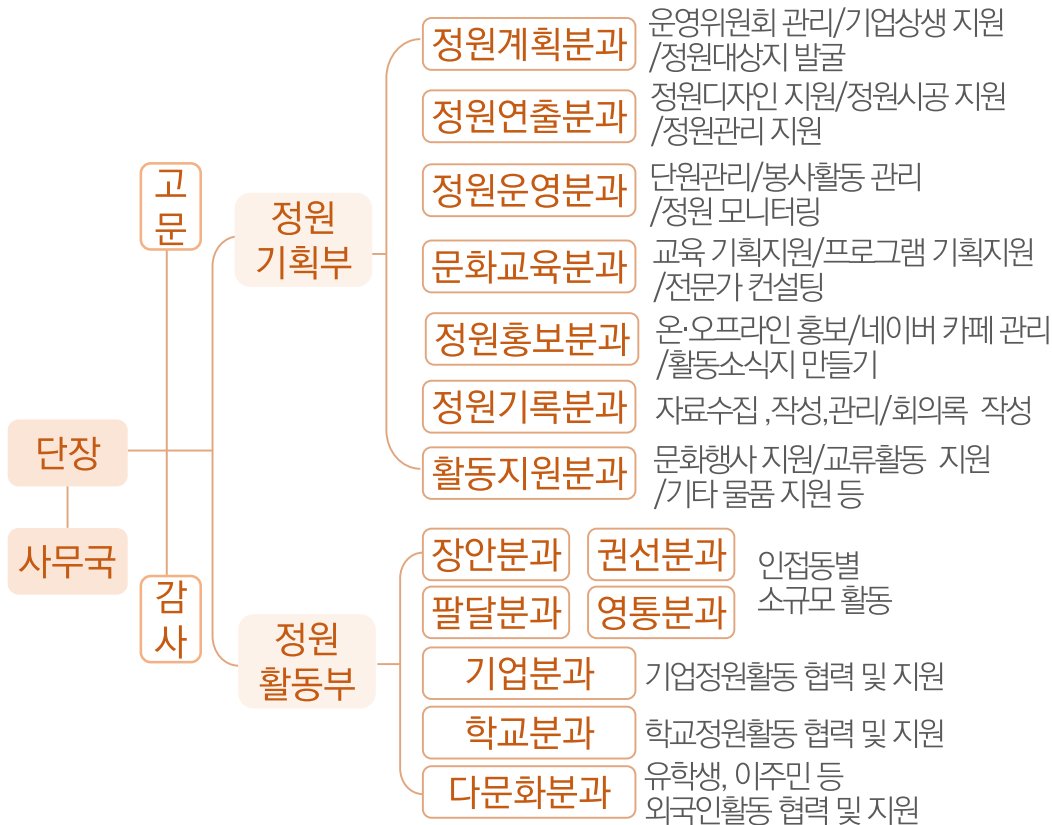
고문

감사

단장

사무국

정원기획부

정원계획분과
운영위원회 관리/기업상생 지원 /정원대상지 발굴

정원연출분과
정원디자인 지원/정원시공 지원 /정원관리 지원

정원운영분과
단원관리/봉사활동 관리 /정원 모니터링

문화교육분과
교육 기획지원/프로그램 기획지원 /전문가 컨설팅

정원홍보분과
온·오프라인 홍보/네이버 카페 관리 /활동소식지 만들기

정원기록분과
자료수집 ,작성,관리/회의록 작성

활동지원분과
문화행사 지원/교류활동 지원 /기타 물품 지원 등

정원활동부

장안분과
권선분과
팔달분과
영통분과
인접동별 소규모 활동

기업분과
기업정원활동 협력 및 지원

학교분과
학교정원활동 협력 및 지원

다문화분과
유학생, 이주민 등 외국인활동 협력 및 지원